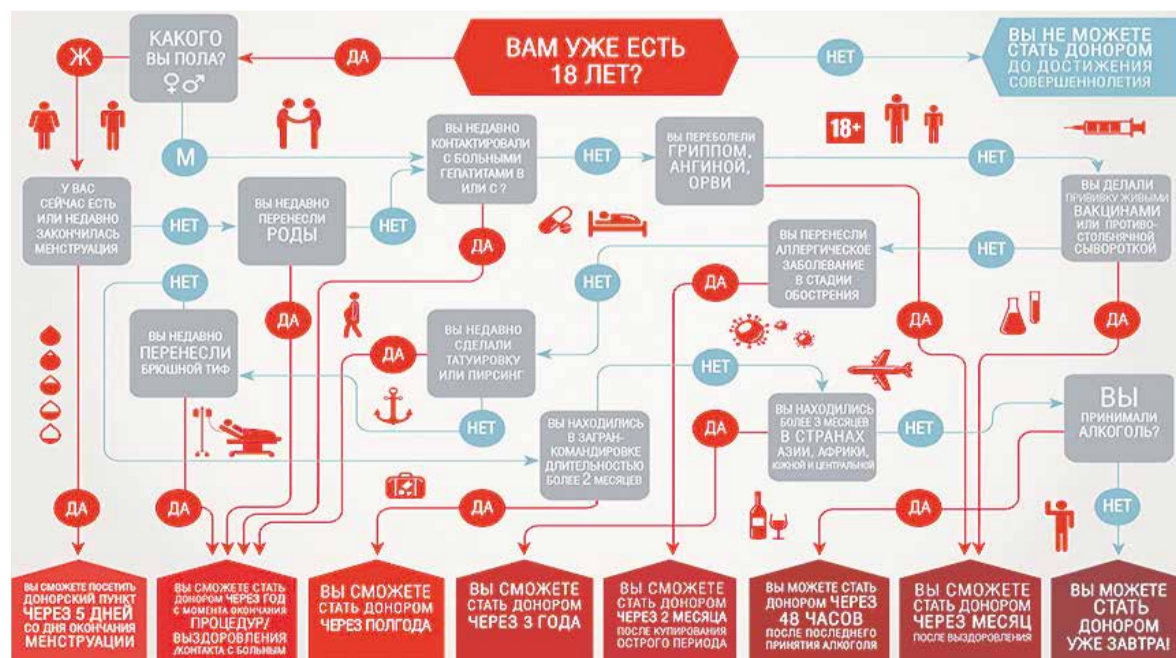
ВАМ УЖЕ ЕСТЬ 18 ЛЕТ?

ДА

НЕТ

ВЫ НЕ МОЖЕТЕ СТАТЬ ДОНОРОМ ДО ДОСТИЖЕНИЯ СОВЕРШЕННОЛЕТИЯ

КАКОГО ВЫ ПОЛА? ♀♂

Ж

М

18+

ВЫ НЕДАВНО КОНТАКТИРОВАЛИ С БОЛЬНЫМИ ГЕПАТИТАМИ В ИЛИ С ?

НЕТ

ВЫ ПЕРЕБОЛЕЛИ ГРИППОМ, АНГИНОЙ, ОРВИ

НЕТ

ВЫ ДЕЛАЛИ ПРИВИВКУ ЖИВЫМИ ВАКЦИНАМИ ИЛИ ПРОТИВОСТОЛБНЯЧНОЙ СЫВОРОТКОЙ

У ВАС СЕЙЧАС ЕСТЬ ИЛИ НЕДАВНО ЗАКОНЧИЛАСЬ МЕНСТРУАЦИЯ

НЕТ

ВЫ НЕДАВНО ПЕРЕНЕСЛИ РОДЫ

НЕТ

ДА

ВЫ ПЕРЕНЕСЛИ АЛЛЕРГИЧЕСКОЕ ЗАБОЛЕВАНИЕ В СТАДИИ ОБОСТРЕНИЯ

НЕТ

НЕТ

ДА

НЕТ

ДА

ДА

ВЫ НЕДАВНО ПЕРЕНЕСЛИ БРЮШНОЙ ТИФ

ДА

ВЫ НЕДАВНО СДЕЛАЛИ ТАТУИРОВКУ ИЛИ ПИРСИНГ

ДА

НЕТ

ВЫ ПРИНИМАЛИ АЛКОГОЛЬ?

НЕТ

ВЫ НАХОДИЛИСЬ В ЗАГРАН-КОМАНДИРОВКЕ ДЛИТЕЛЬНОСТЬЮ БОЛЕЕ 2 МЕСЯЦЕВ

ДА

ВЫ НАХОДИЛИСЬ БОЛЕЕ 3 МЕСЯЦЕВ В СТРАНАХ АЗИИ, АФРИКИ, ЮЖНОЙ И ЦЕНТРАЛЬНОЙ

НЕТ

ДА

ДА

ДА

ДА

ДА

НЕТ

ВЫ СМОЖЕТЕ ПОСЕТИТЬ ДОНОРСКИЙ ПУНКТ ЧЕРЕЗ 5 ДНЕЙ СО ДНЯ ОКОНЧАНИЯ МЕНСТРУАЦИИ

ВЫ СМОЖЕТЕ СТАТЬ ДОНОРОМ ЧЕРЕЗ ГОД С МОМЕНТА ОКОНЧАНИЯ ПРОЦЕДУР/ ВЫЗДОРОВЛЕНИЯ /КОНТАКТА С БОЛЬНЫМ

ВЫ СМОЖЕТЕ СТАТЬ ДОНОРОМ ЧЕРЕЗ ПОЛГОДА

ВЫ СМОЖЕТЕ СТАТЬ ДОНОРОМ ЧЕРЕЗ 3 ГОДА

ВЫ СМОЖЕТЕ СТАТЬ ДОНОРОМ ЧЕРЕЗ 2 МЕСЯЦА ПОСЛЕ КУПИРОВАНИЯ ОСТРОГО ПЕРИОДА

ВЫ МОЖЕТЕ СТАТЬ ДОНОРОМ ЧЕРЕЗ 48 ЧАСОВ ПОСЛЕ ПОСЛЕДНЕГО ПРИНЯТИЯ АЛКОГОЛЯ

ВЫ СМОЖЕТЕ СТАТЬ ДОНОРОМ ЧЕРЕЗ МЕСЯЦ ПОСЛЕ ВЫЗДОРОВЛЕНИЯ

ВЫ МОЖЕТЕ СТАТЬ ДОНОРОМ УЖЕ ЗАВТРА!